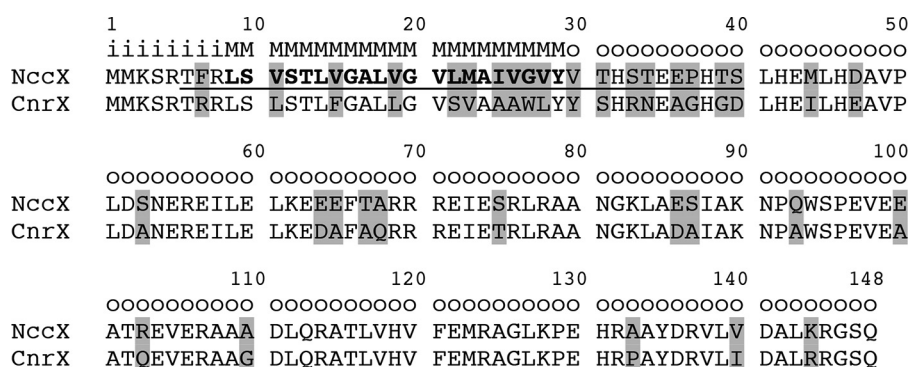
1 10 20 30 40 50
iiiiiiiiMM MMMMMMMMMM MMMMMMMMMo oooooooooo oooooooooo
NccX MMKSRTFRLS VSTLVGALVG VLMAIVGVYV THSTEEPHTS LHEMLHDAVP
CnrX MMKSRTRRLS LSTLFGALLG VSVAAAWLYY SHRNEAGHGD LHEILHEAVP

60 70 80 90 100
oooooooooo oooooooooo oooooooooo oooooooooo oooooooooo
NccX LDSNEREILE LKEEEFTARR REIESRLRAA NGKLAESIAK NPQWSPEVEE
CnrX LDANEREILE LKEDAFAQRR REIETRLRAA NGKLADAIAK NPAWSPEVEA

110 120 130 140 148
oooooooooo oooooooooo oooooooooo oooooooooo oooooooo
NccX ATREVERAAA DLQRATLVHV FEMRAGLKPE HRAAYDRVLV DALKRGSQ
CnrX ATQEVERAAG DLQRATLVHV FEMRAGLKPE HRPAYDRVLI DALRRGSQ